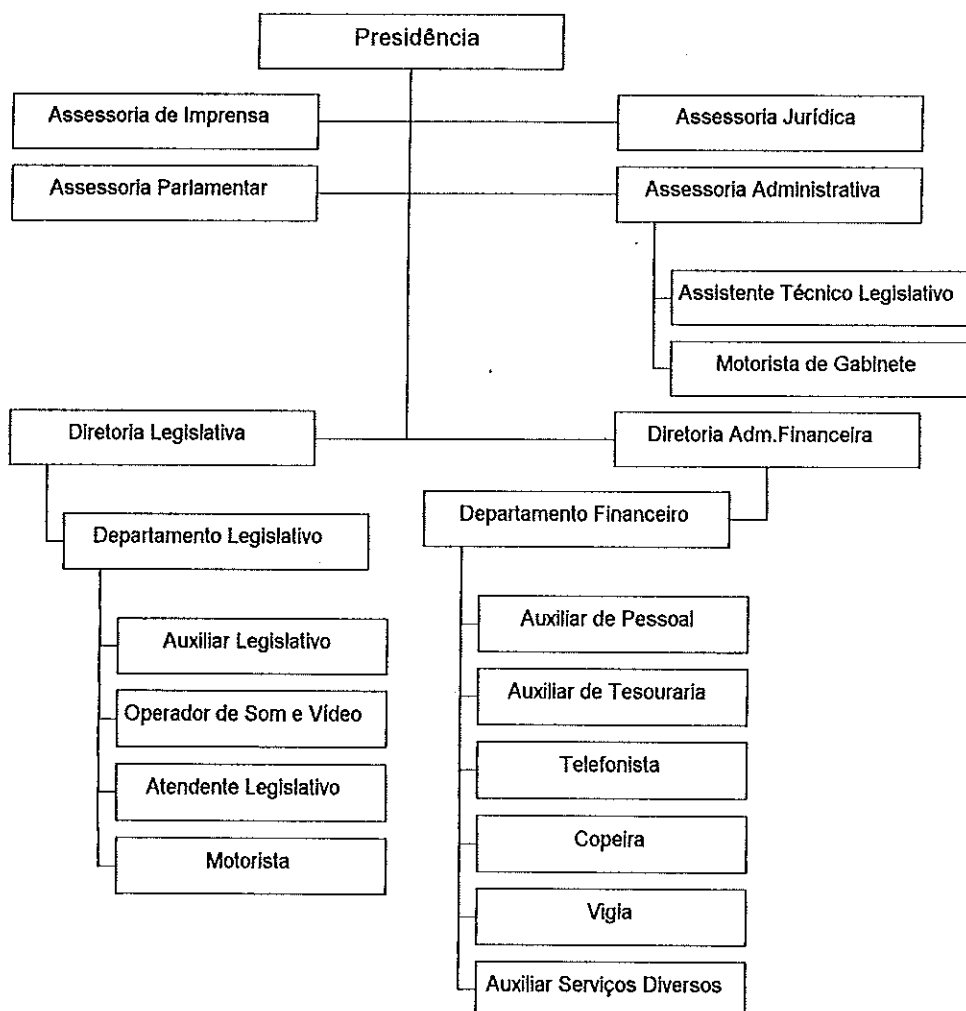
Presidência

Assessoria de Imprensa

Assessoria Jurídica

Assessoria Parlamentar

Assessoria Administrativa

Assistente Técnico Legislativo

Motorista de Gabinete

Diretoria Legislativa

Diretoria Adm.Financeira

Departamento Legislativo

Departamento Financeiro

Auxiliar Legislativo

Operador de Som e Vídeo

Atendente Legislativo

Motorista

Auxiliar de Pessoal

Auxiliar de Tesouraria

Telefonista

Copeira

Vigia

Auxiliar Serviços Diversos